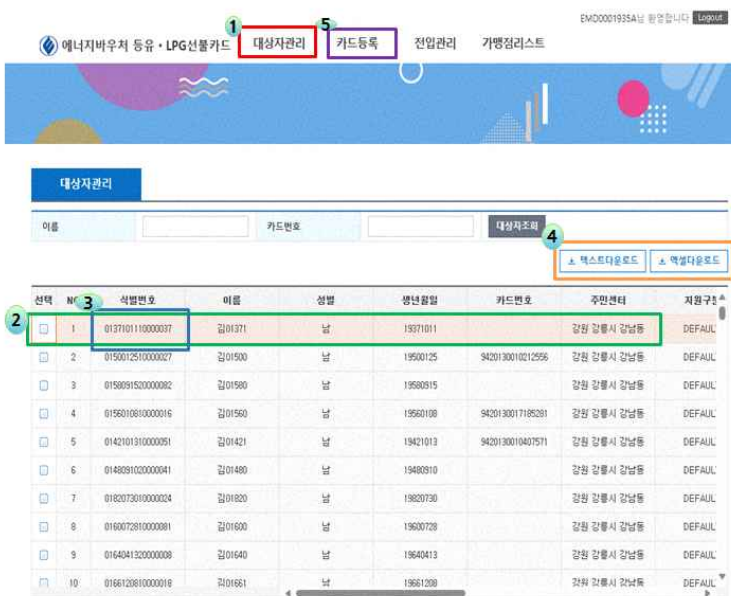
EMD0001935A님 환영합니다 Logout

에너지바우처 등유 • LPG선불카드

1 대상자관리

5 카드등록

전입관리

가맹점리스트

대상자관리

이름

카드번호

대상자조회

4

텍스트다운로드

엑셀다운로드

2

3

| 선택 | NO | 식별번호 | 이름 | 성별 | 생년월일 | 카드번호 | 주민센터 | 지원구분 |
|---|---|---|---|---|---|---|---|---|
| | 1 | 0137101110000037 | 김01371 | 남 | 19371011 | | 강원 강릉시 강남동 | DEFAUL |
| | 2 | 0150012510000027 | 김01500 | 남 | 19500125 | 9420130010212556 | 강원 강릉시 강남동 | DEFAUL |
| | 3 | 0158091520000082 | 김01580 | 남 | 19580915 | | 강원 강릉시 강남동 | DEFAUL |
| | 4 | 0156010810000016 | 김01560 | 남 | 19560108 | 9420130017185281 | 강원 강릉시 강남동 | DEFAUL |
| | 5 | 0142101310000051 | 김01421 | 남 | 19421013 | 9420130010407571 | 강원 강릉시 강남동 | DEFAUL |
| | 6 | 0148091020000041 | 김01480 | 남 | 19480910 | | 강원 강릉시 강남동 | DEFAUL |
| | 7 | 0182073010000024 | 김01820 | 남 | 19820730 | | 강원 강릉시 강남동 | DEFAUL |
| | 8 | 0160072810000081 | 김01600 | 남 | 19600728 | | 강원 강릉시 강남동 | DEFAUL |
| | 9 | 0164041320000008 | 김01640 | 남 | 19640413 | | 강원 강릉시 강남동 | DEFAUL |
| | 10 | 0166120810000018 | 김01661 | 남 | 19661208 | | 강원 강릉시 강남동 | DEFAUL |